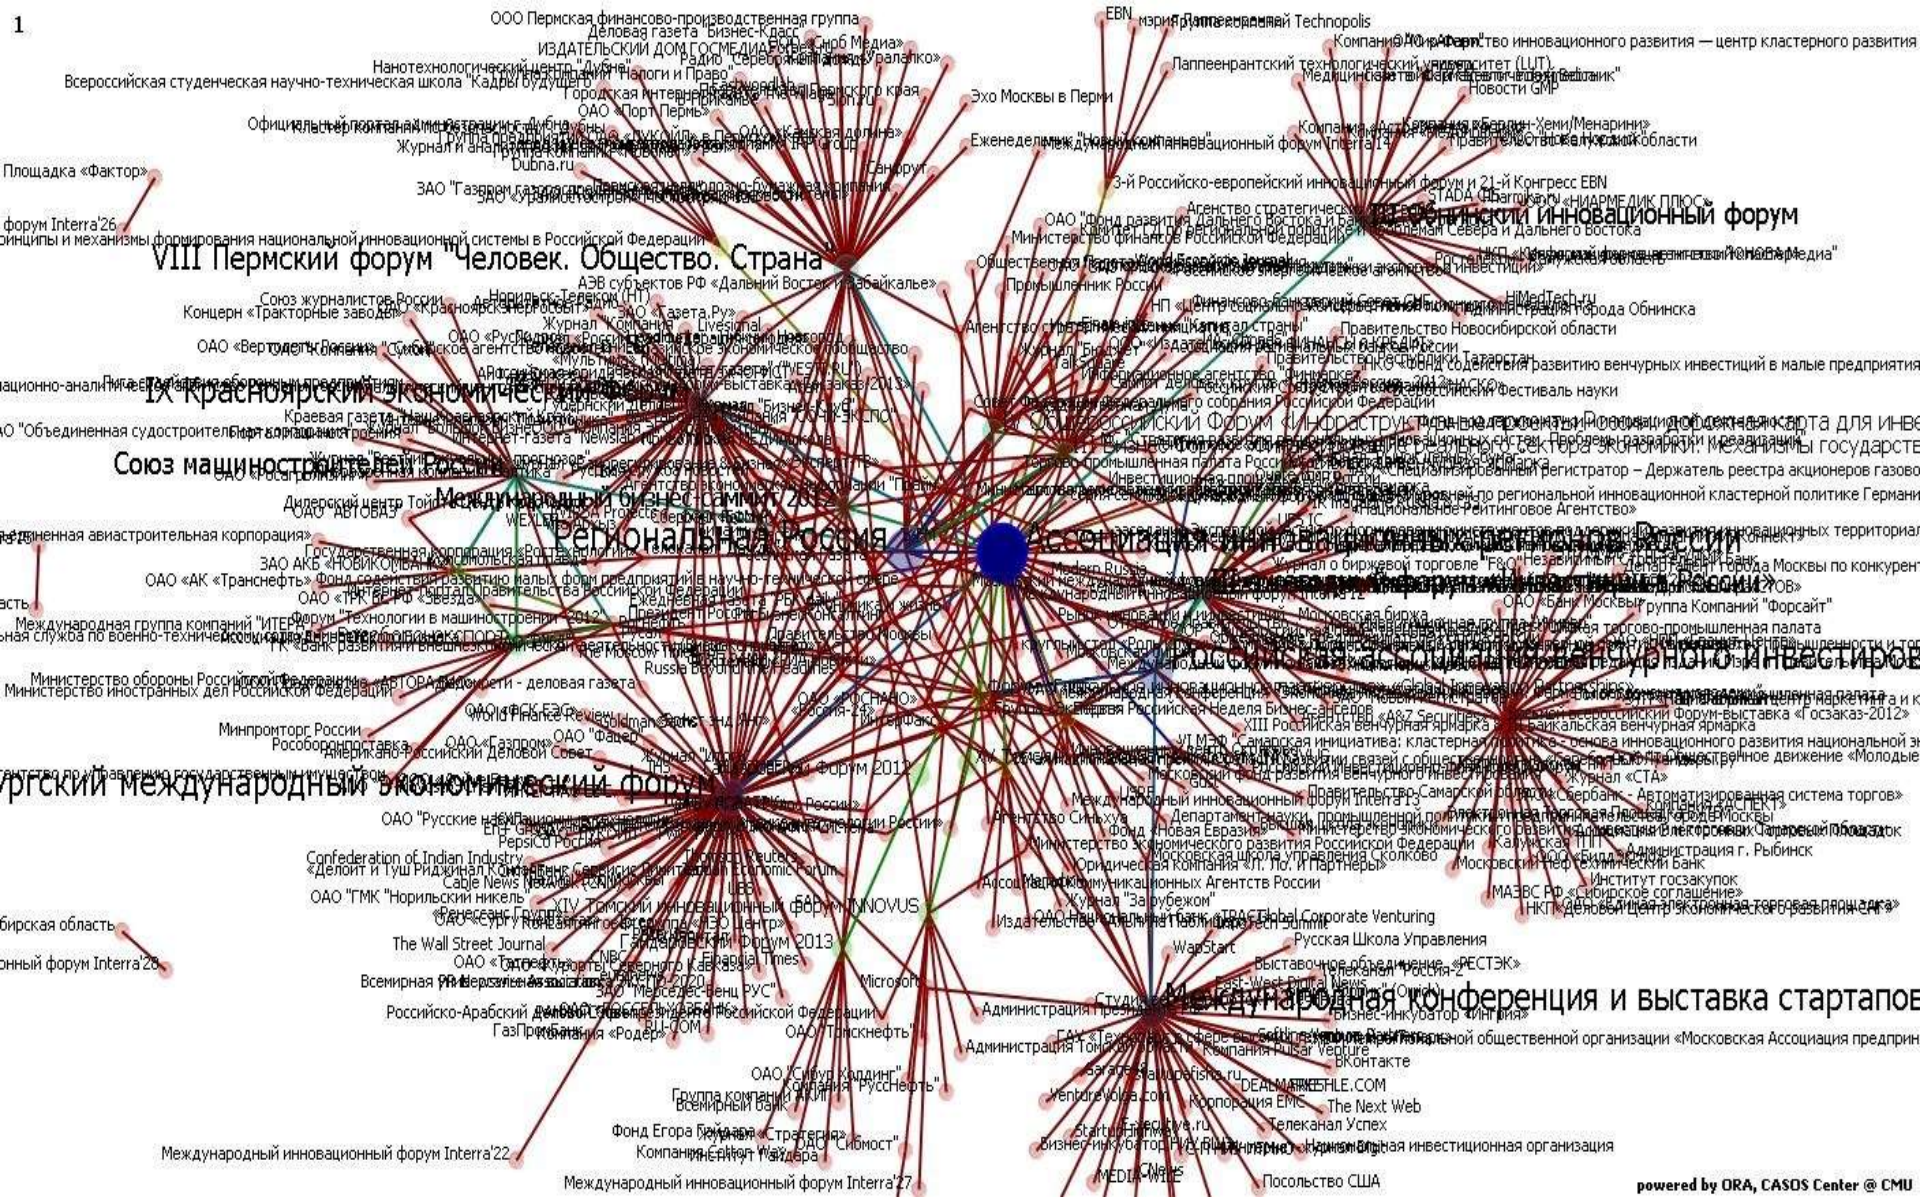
1

ООО Пермская финансово-производственная группа
Деловая газета "Бизнес-Класс"
ИЗДАТЕЛЬСКИЙ ДОМ ГОСМЕДИА
Нанотехнологический центр "Дубна"
Всероссийская студенческая научно-техническая школа "Кадры будущего"
Радио "Серебряный дождь"
Официальный портал администрации г. Дубна
ОАО «Порт Пермь»
Эхо Москвы в Перми
Площадка «Фактор»
Dubna.ru
Санофи
ЗАО "Газпром газораспределение"
форум Interra'26
принципы и механизмы формирования национальной инновационной системы в Российской Федерации
VIII Пермский форум "Человек. Общество. Страна"
АЭВ субъектов РФ «Дальний Восток и Забайкалье»
Союз журналистов России
Концерн «Тракторные заводы»
ОАО «Вертолеты России»
IX Красноярский экономический форум
Краевая газета "Наша Красноярская газета"
Союз машиностроителей России
Лидерский центр
Международный бизнес-саммит 2012
Региональная Россия
Ассоциация инновационных регионов России
ЗАО АКБ «НОВИКОМБАНК»
ОАО «АК «Транснефть»
Государственная корпорация «Ростехнологии»
Международная группа компаний "ИТЕРА"
ОАО "ГТК "Звезда"
Форум "Технологии в машиностроении - 2012"
Министерство обороны Российской Федерации
Министерство иностранных дел Российской Федерации
Ведомости - деловая газета
World Finance Review
Минпромторг России
Рособоронпоставка
Американо-Российский Деловой Совет
ОАО «Газпром»
ургский международный экономический форум
ОАО "Русские машины"
PepsiCo Россия
Confederation of Indian Industry
«Делойт и Туш Риджинал Консалтинг Сервисиз Лимитед»
Cable News Network (CNN)
ОАО "ГМК "Норильский никель"
Thomson Reuters
XIV Томский инновационный форум INNOVUS
бирская область
онный форум Interra'28
The Wall Street Journal
Гайдаровский форум 2013
Financial Times
Всемирная организация
Российско-Арабский деловой совет
Microsoft
ГазПромБанк
ОАО "Томскнефть"
ОАО "Сибур Холдинг"
Компания "РуссНефть"
Группа компаний АКИ
Всемирный банк
Фонд Егора Гайдара
Журнал «Стратегия»
ОАО "Сибмост"
Международный инновационный форум Interra'22
Компания Edison Way
Международный инновационный форум Interra'27
EBN
Laплеенрантский технологический университет (LUT)
Новости GMP
Компания «Берлин-Хеми/Менарини»
Правительство Калужской области
Еженедельник "Новый компаньон"
Международный инновационный форум Interra'14
3-й Российско-европейский инновационный форум и 21-й Конгресс EBN
III Обнинский инновационный форум
Агентство стратегических инициатив
ОАО "Фонд развития Дальнего Востока и Байкальского региона"
Министерство финансов Российской Федерации
Промышленник России
HiMedTech.ru
Правительство Новосибирской области
Правительство Республики Татарстан
Фестиваль науки
Общероссийский Форум «Инфраструктура развития экономики»
Торгово-промышленная палата Российской Федерации
Национальный регистратор - Держатель реестра акционеров газовой
Национальное Рейтинговое Агентство
Журнал о биржевой торговле "F&O"
Modern Russia
Московская биржа
Российская ассоциация венчурного инвестирования
ОАО «Банк Москвы»
Группа Компаний "Форсайт"
торгово-промышленная палата
Всероссийский Форум-выставка «Госзаказ-2012»
Байкальская венчурная ярмарка
XIII Российская венчурная ярмарка
VI МЭФ "Самарская инициатива: кластерная политика - основа инновационного развития национальной эк
Журнал «СТА»
Сбербанк - Автоматизированная система торгов»
Международный инновационный форум Interra'13
Правительство Самарской области
Департамент науки, промышленной политики и предпринимательства города Москвы
Фонд «Новая Евразия»
Министерство экономического развития Российской Федерации
Московская школа управления Сколково
Юридическая компания «Пепеляев Групп»
Ассоциация Коммуникационных Агентств России
Администрация г. Рыбинск
Московский нефтехимический банк
Институт госзакупок
МАЭВС РФ «Сибирское соглашение»
Журнал "Зарубежом"
Global Corporate Venturing
Русская Школа Управления
Выставочное объединение «РЕСТЭК»
Телеканал "Россия-2"
Международная конференция и выставка стартапов
Бизнес-инкубатор «Ингрия»
ВКонтакте
DEALMAKER
The Next Web
Телеканал Успех
VentureVolga.com
Корпорация EMC
Национальная инвестиционная организация
Посольство США
MEDIA-WILL
powered by ORA, CASOS Center @ CMU